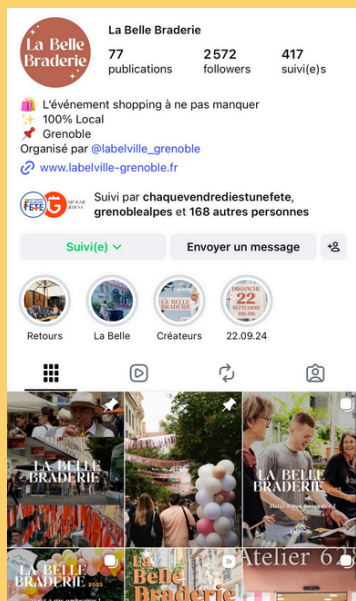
La Belle Braderie

La Belle Braderie
77 publications
2 572 followers
417 suivi(e)s

👛 L'événement shopping à ne pas manquer
✨ 100% Local
📌 Grenoble
Organisé par @labelville_grenoble
🔗 www.labelville-grenoble.fr

Suivi par chaquevendrediestunefete, grenoblealpes et 168 autres personnes

Suivi(e)
Envoyer un message

Retours
La Belle
Créateurs
22.09.24

DIMANCHE 22

LA BELLE BRADERIE
LA BELLE BRADERIE
LA BELLE BRADERIE
LA BELLE BRADERIE
La Belle Braderie
Atelier 6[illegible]